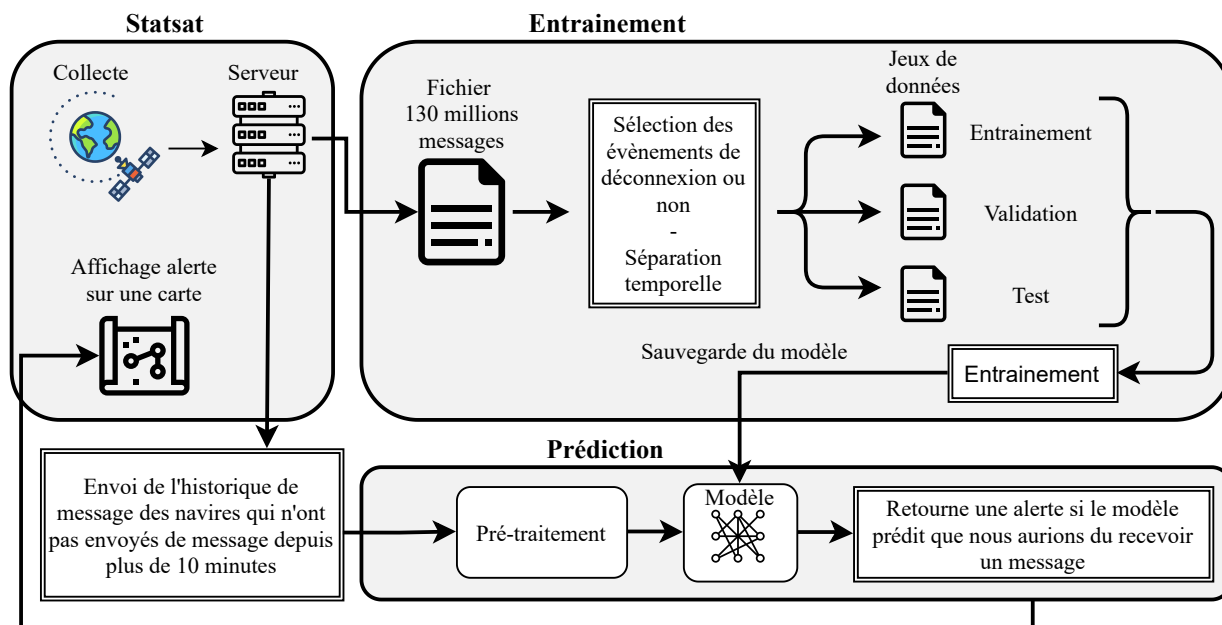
Statsat

Collecte

Serveur

Affichage alerte sur une carte

Entrainement

Fichier 130 millions messages

Sélection des évènements de déconnexion ou non - Séparation temporelle

Jeux de données

Entrainement

Validation

Test

Sauvegarde du modèle

Entrainement

Prédiction

Envoi de l'historique de message des navires qui n'ont pas envoyés de message depuis plus de 10 minutes

Pré-traitement

Modèle

Retourne une alerte si le modèle prédit que nous aurions du recevoir un message